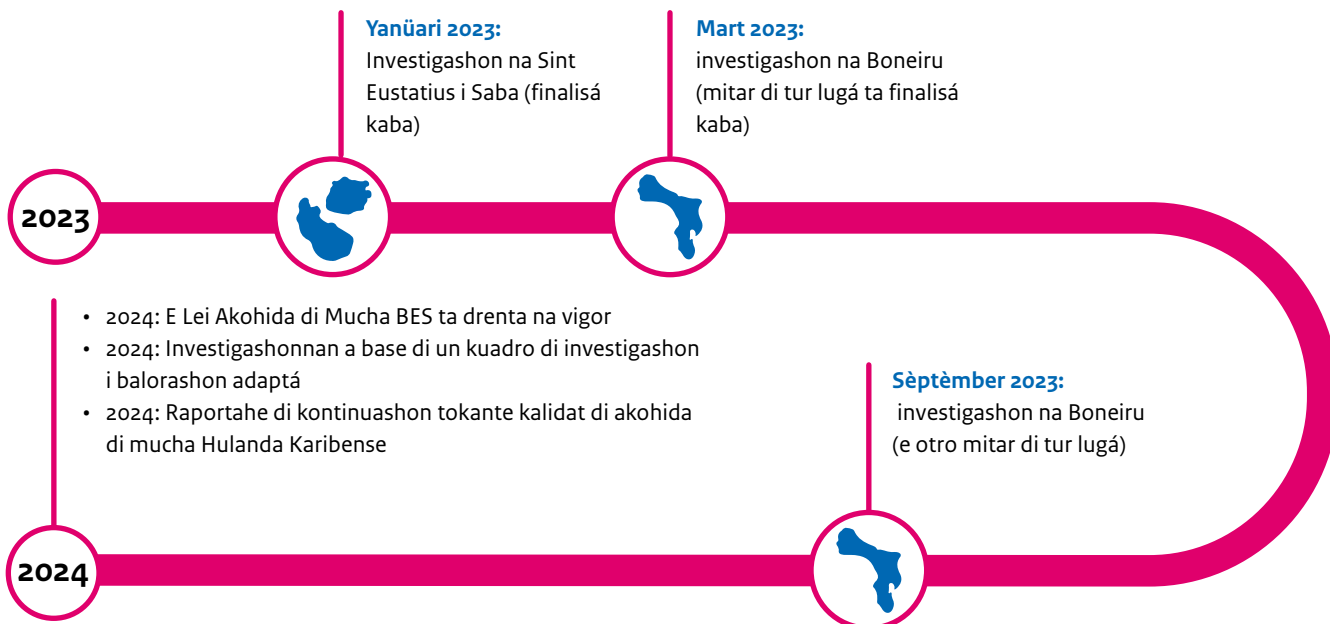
2023

Yanüari 2023:
Investigashon na Sint Eustatius i Saba (finalisá kaba)

Mart 2023:
investigashon na Boneiru (mitar di tur lugá ta finalisá kaba)

Sèptèmber 2023:
investigashon na Boneiru (e otro mitar di tur lugá)

- 2024: E Lei Akohida di Mucha BES ta drenta na vigor
- 2024: Investigashonnan a base di un kuadro di investigashon i balorashon adaptá
- 2024: Raportahe di kontinuashon tokante kalidat di akohida di mucha Hulanda Karibense

2024